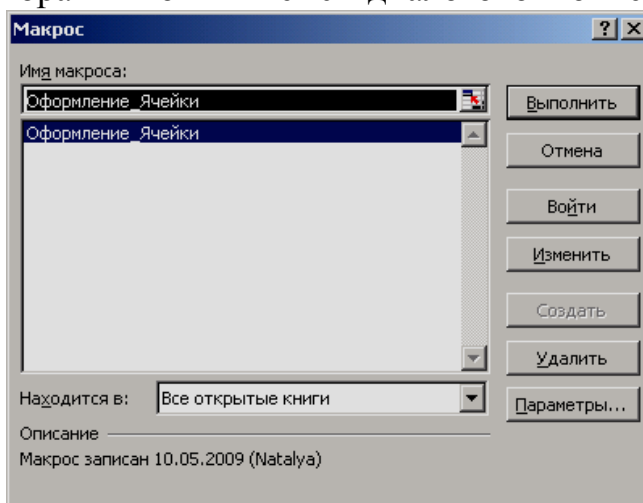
Макрос

? X

Имя макроса:

Оформление_Ячейки

Оформление_Ячейки

Выполнить

Отмена

Войти

Изменить

Создать

Удалить

Находится в:

Все открытые книги

Параметры...

Описание

Макрос записан 10.05.2009 (Natalya)